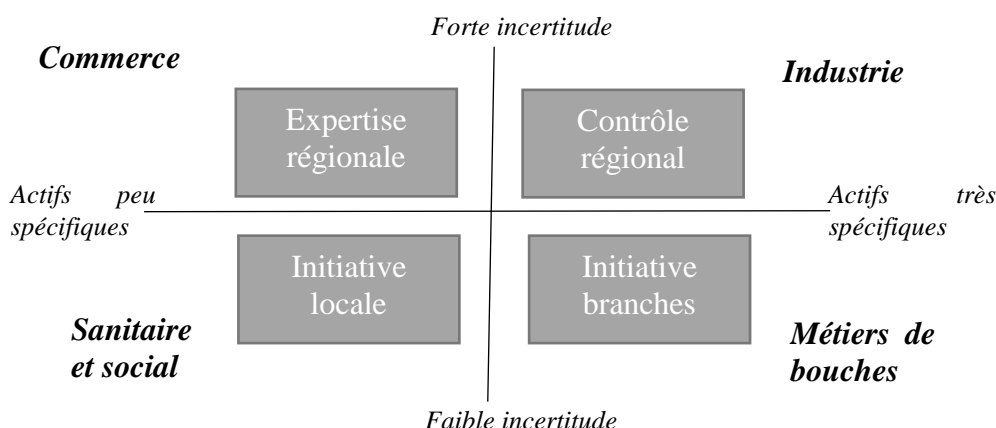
Forte incertitude

Commerce

Industrie

Expertise régionale

Contrôle régional

Actifs peu spécifiques

Actifs très spécifiques

Initiative locale

Initiative branches

Sanitaire et social

Métiers de bouches

Faible incertitude